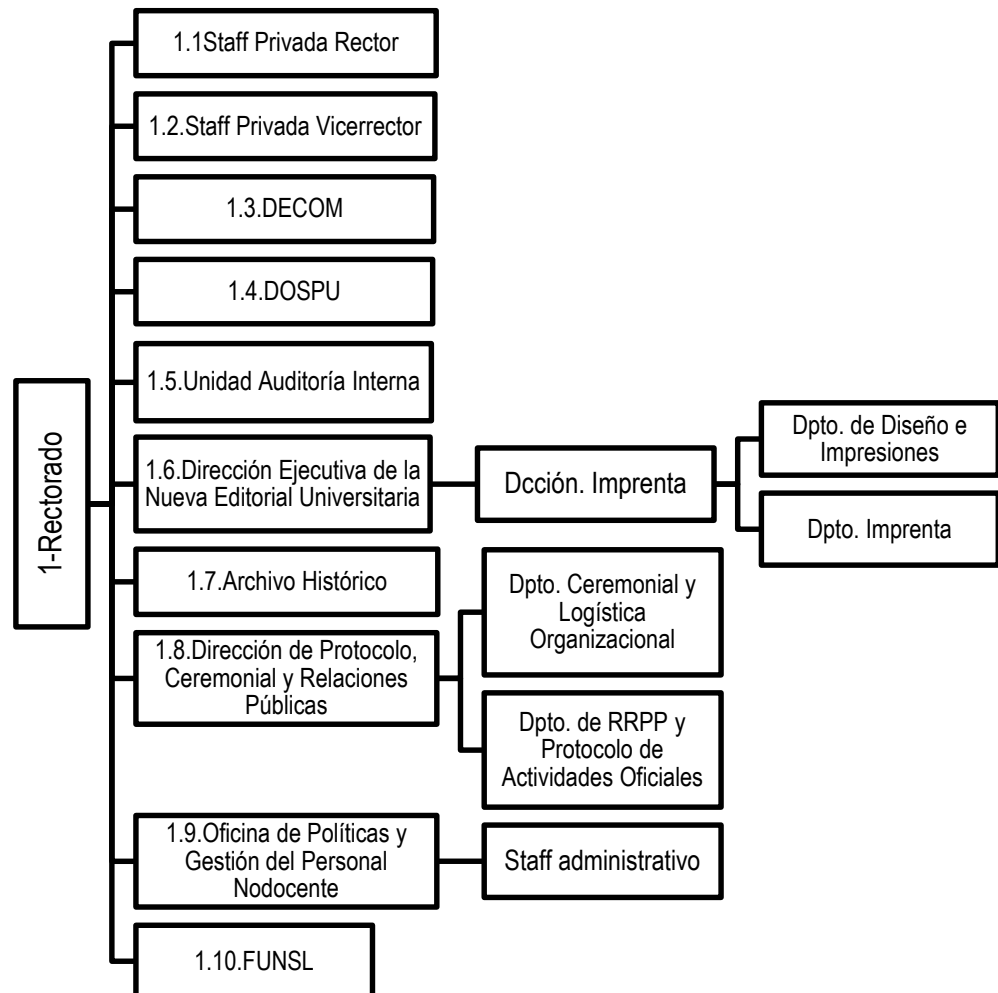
1-Rectorado

1.1Staff Privada Rector

1.2.Staff Privada Vicerrector

1.3.DECOM

1.4.DOSPU

1.5.Unidad Auditoría Interna

1.6.Dirección Ejecutiva de la Nueva Editorial Universitaria

Dcción. Imprenta

Dpto. de Diseño e Impresiones

Dpto. Imprenta

1.7.Archivo Histórico

1.8.Dirección de Protocolo, Ceremonial y Relaciones Públicas

Dpto. Ceremonial y Logística Organizacional

Dpto. de RRPP y Protocolo de Actividades Oficiales

1.9.Oficina de Políticas y Gestión del Personal Nodocente

Staff administrativo

1.10.FUNSL